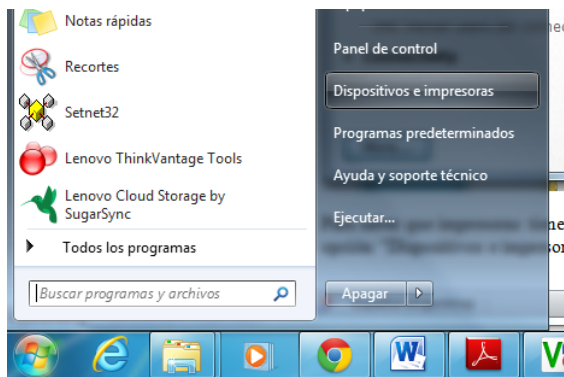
Notas rápidas
Recortes
Setnet32
Lenovo ThinkVantage Tools
Lenovo Cloud Storage by SugarSync
Todos los programas
Buscar programas y archivos

Panel de control
Dispositivos e impresoras
Programas predeterminados
Ayuda y soporte técnico
Ejecutar...
Apagar